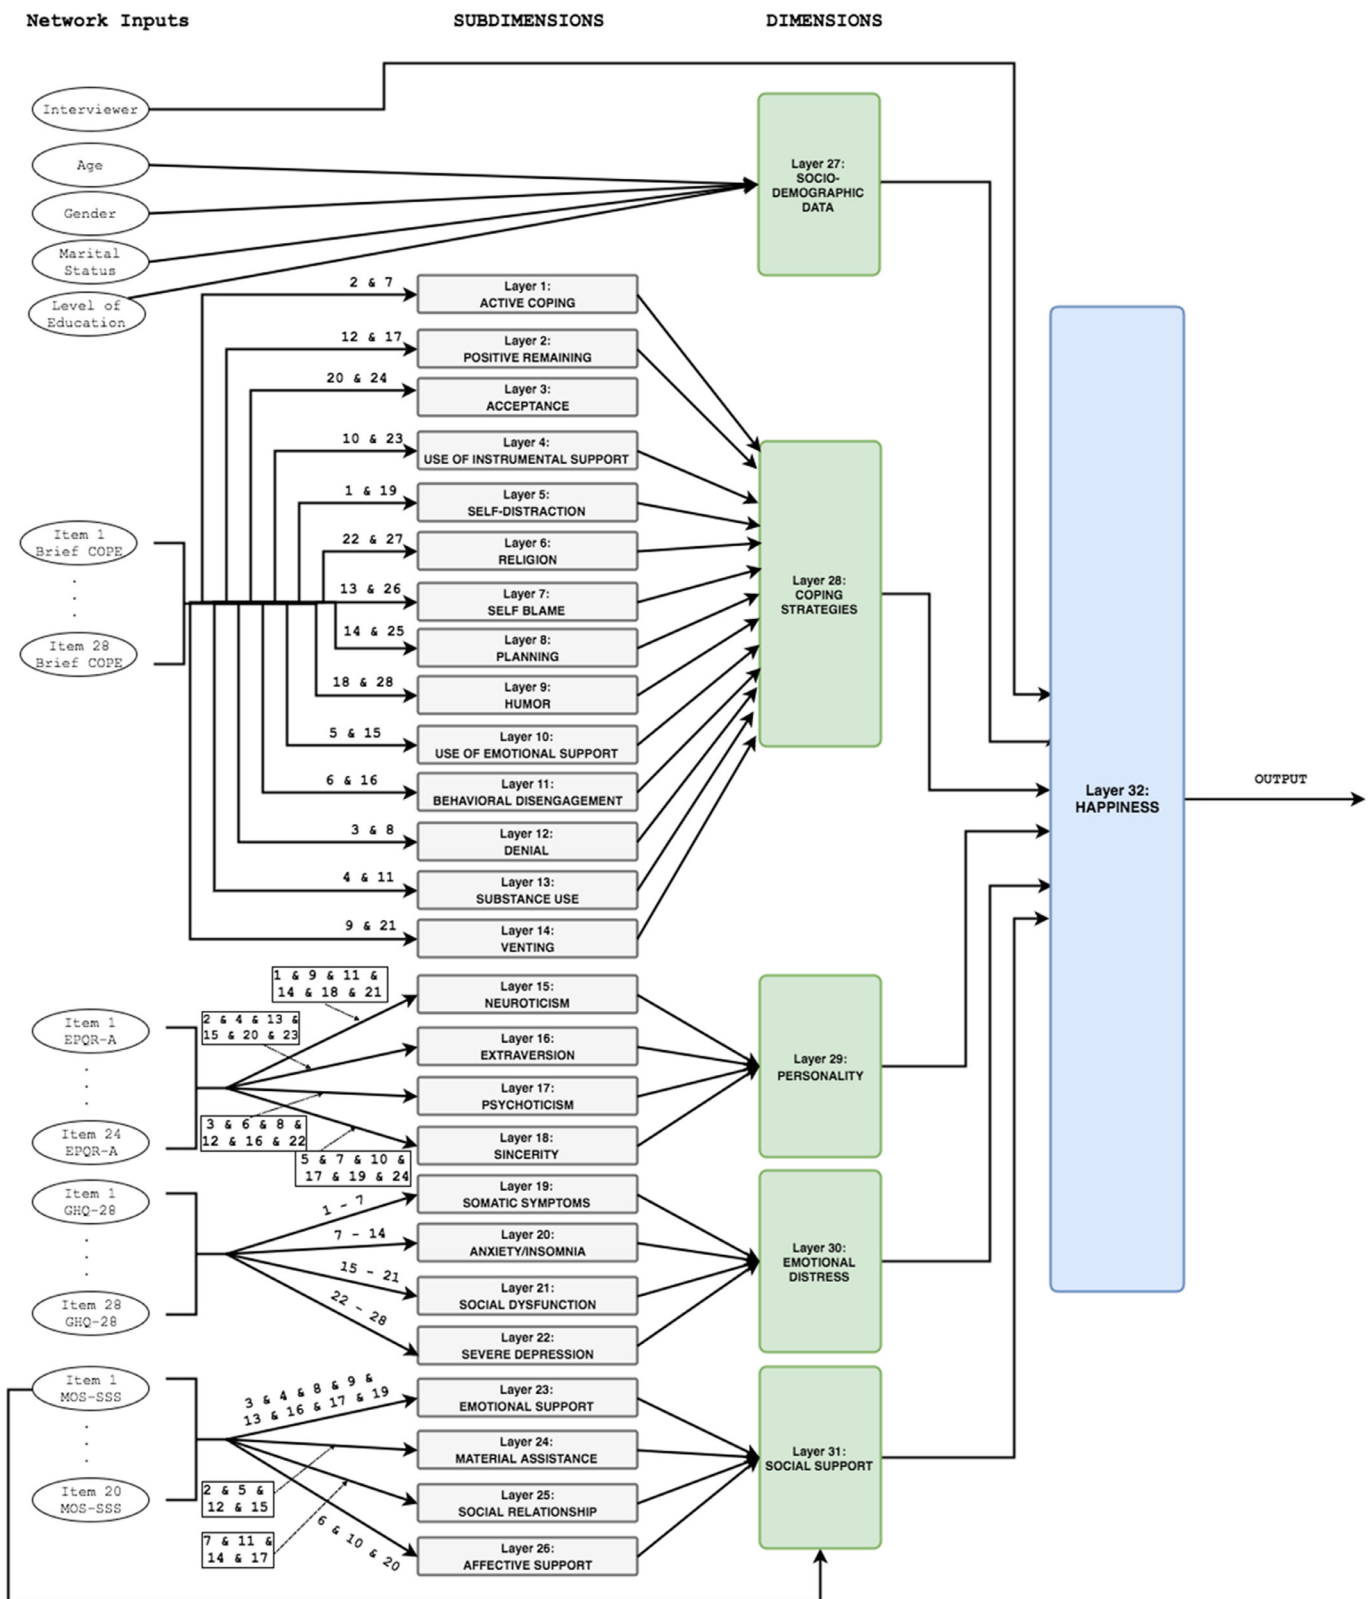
Network Inputs

SUBDIMENSIONS

DIMENSIONS

Interviewer

Age

Gender

Marital Status

Level of Education

Layer 27: SOCIO-DEMOGRAPHIC DATA

2 & 7

Layer 1: ACTIVE COPING

12 & 17

Layer 2: POSITIVE REMAINING

20 & 24

Layer 3: ACCEPTANCE

10 & 23

Layer 4: USE OF INSTRUMENTAL SUPPORT

1 & 19

Layer 5: SELF-DISTRACTION

Item 1 Brief COPE

.
.
.

Item 28 Brief COPE

22 & 27

Layer 6: RELIGION

13 & 26

Layer 7: SELF BLAME

14 & 25

Layer 8: PLANNING

18 & 28

Layer 9: HUMOR

5 & 15

Layer 10: USE OF EMOTIONAL SUPPORT

6 & 16

Layer 11: BEHAVIORAL DISENGAGEMENT

3 & 8

Layer 12: DENIAL

4 & 11

Layer 13: SUBSTANCE USE

9 & 21

Layer 14: VENTING

Layer 28: COPING STRATEGIES

Layer 32: HAPPINESS

OUTPUT

1 & 9 & 11 & 14 & 18 & 21

Layer 15: NEUROTICISM

2 & 4 & 13 & 15 & 20 & 23

Item 1 EPQR-A

.
.
.

Item 24 EPQR-A

Layer 16: EXTRAVERSION

Layer 17: PSYCHOTICISM

3 & 6 & 8 & 12 & 16 & 22

Layer 18: SINCERITY

5 & 7 & 10 & 17 & 19 & 24

Layer 29: PERSONALITY

Item 1 GHQ-28

.
.
.

Item 28 GHQ-28

1 - 7

Layer 19: SOMATIC SYMPTOMS

7 - 14

Layer 20: ANXIETY/INSOMNIA

15 - 21

Layer 21: SOCIAL DYSFUNCTION

22 - 28

Layer 22: SEVERE DEPRESSION

Layer 30: EMOTIONAL DISTRESS

Item 1 MOS-SSS

.
.
.

Item 20 MOS-SSS

3 & 4 & 8 & 9 & 13 & 16 & 17 & 19

Layer 23: EMOTIONAL SUPPORT

Layer 24: MATERIAL ASSISTANCE

2 & 5 & 12 & 15

Layer 25: SOCIAL RELATIONSHIP

7 & 11 & 14 & 17

6 & 10 & 20

Layer 26: AFFECTIVE SUPPORT

Layer 31: SOCIAL SUPPORT